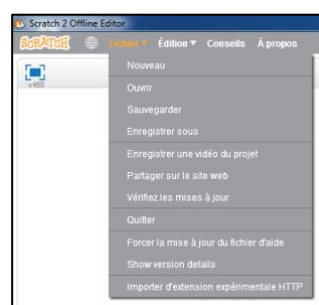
Scratch 2 Offline Editor
SCRATCH Fichier ▾ Édition ▾ Conseils À propos
v460
Nouveau
Ouvrir
Sauvegarder
Enregistrer sous
Enregistrer une vidéo du projet
Partager sur le site web
Vérifiez les mises à jour
Quitter
Forcer la mise à jour du fichier d'aide
Show version details
Importer d'extension expérimentale HTTP